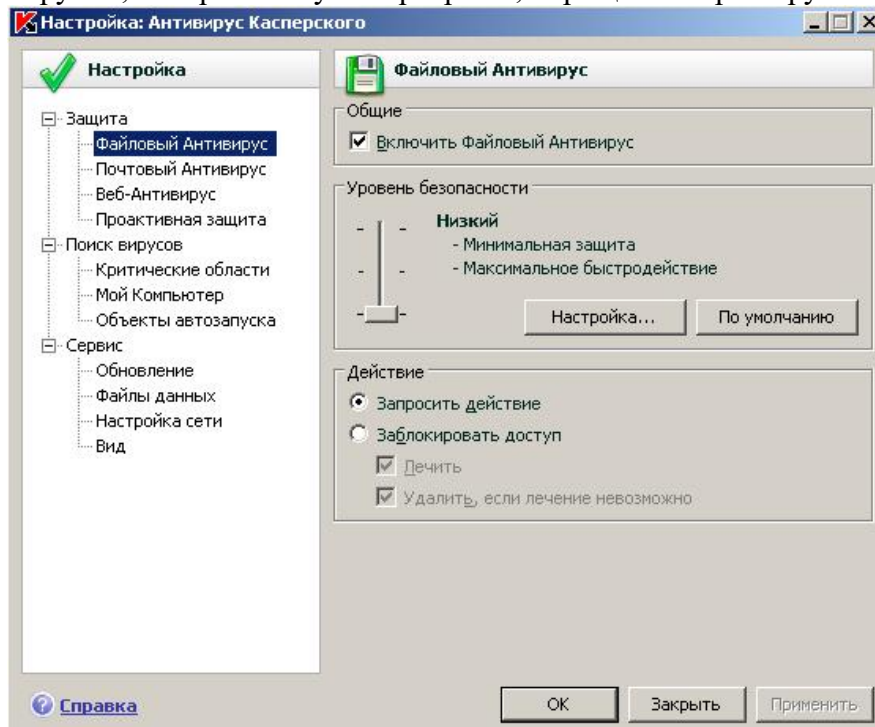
Настройка: Антивирус Касперского

Настройка

Защита
Файловый Антивирус
Почтовый Антивирус
Веб-Антивирус
Проактивная защита
Поиск вирусов
Критические области
Мой Компьютер
Объекты автозапуска
Сервис
Обновление
Файлы данных
Настройка сети
Вид

Файловый Антивирус

Общие
☑ Включить Файловый Антивирус

Уровень безопасности
Низкий
- Минимальная защита
- Максимальное быстродействие

Настройка...
По умолчанию

Действие
◉ Запросить действие
○ Заблокировать доступ
☑ Лечить
☑ Удалить, если лечение невозможно

Справка

OK
Закрыть
Применить